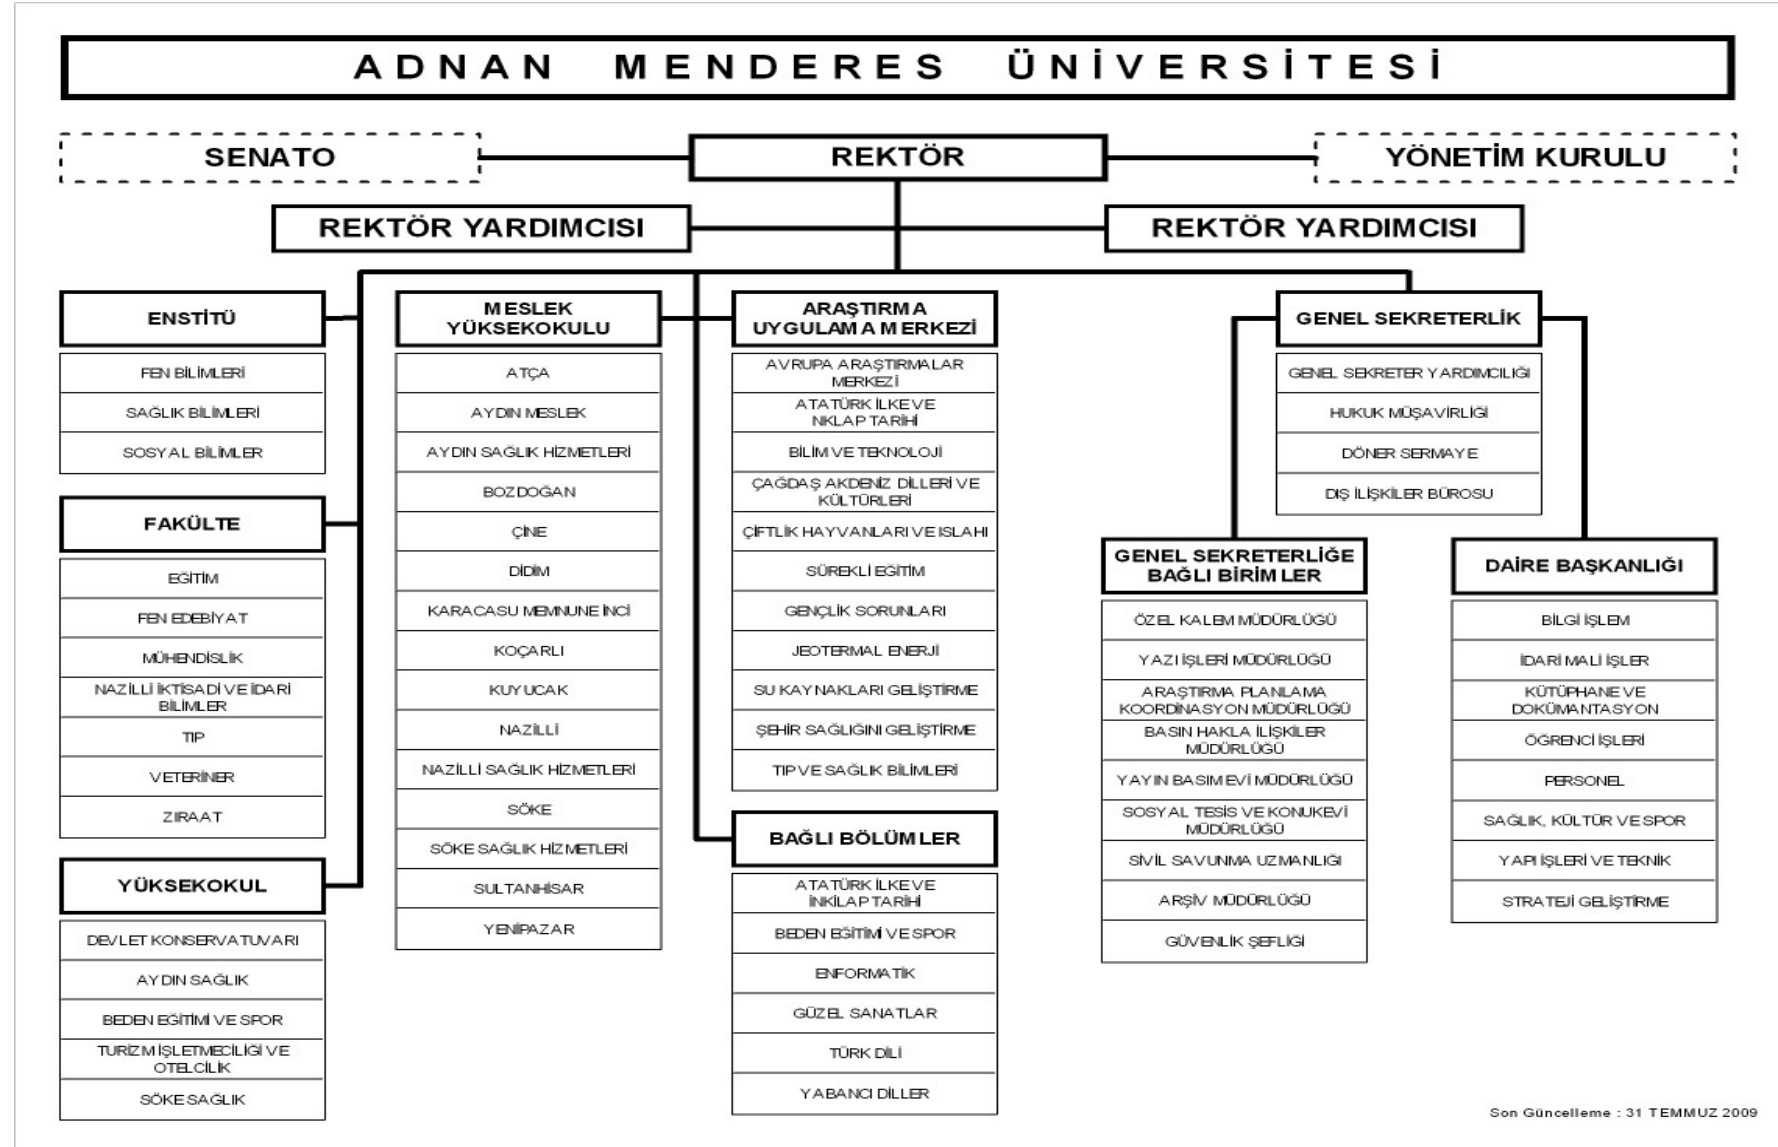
ADNAN MENDERES ÜNİVERSİTESİ

SENATO

REKTÖR

YÖNETİM KURULU

REKTÖR YARDIMCISI

REKTÖR YARDIMCISI

ENSTİTÜ

FEN BİLİMLERİ

SAĞLIK BİLİMLERİ

SOSYAL BİLİMLER

FAKÜLTE

EĞİTİM

FEN EDEBİYAT

MÜHENDİSLİK

NAZİLLİ İKTİSADİ VE İDARİ BİLİMLER

TIP

VETERİNER

ZİRAAT

YÜKSEKOKUL

DEVLET KONSERVATUVARI

AYDIN SAĞLIK

BEDEN EĞİTİMİ VE SPOR

TURİZM İŞLETMECİLİĞİ VE OTELCİLİK

SÖKE SAĞLIK

MESLEK YÜKSEKOKULU

ATÇA

AYDIN MESLEK

AYDIN SAĞLIK HİZMETLERİ

BOZDOĞAN

ÇİNE

DİDİM

KARACASU MEMNUNE İNCİ

KOÇARLI

KUYUCAK

NAZİLLİ

NAZİLLİ SAĞLIK HİZMETLERİ

SÖKE

SÖKE SAĞLIK HİZMETLERİ

SULTANHİSAR

YENİPAZAR

ARAŞTIRMA UYGULAMA MERKEZİ

AVRUPA ARAŞTIRMALAR MERKEZİ

ATATÜRK İLKE VE NKLAP TARİHİ

BİLİM VE TEKNOLOJİ

ÇAĞDAŞ AKDENİZ DİLLERİ VE KÜLTÜRLERİ

ÇİFTLİK HAYVANLARI VE ISLAHI

SÜREKLİ EĞİTİM

GENÇLİK SORUNLARI

JEOTERMAL ENERJİ

SU KAYNAKLARI GELİŞTİRME

ŞEHİR SAĞLIĞINI GELİŞTİRME

TIP VE SAĞLIK BİLİMLERİ

BAĞLI BÖLÜMLER

ATATÜRK İLKE VE İNKILAP TARİHİ

BEDEN EĞİTİMİ VE SPOR

ENFORMATİK

GÜZEL SANATLAR

TÜRK DİLİ

YABANCI DİLLER

GENEL SEKRETERLİK

GENEL SEKRETER YARDIMCILIĞI

HUKUK MÜŞAVİRLİĞİ

DÖNER SERMAYE

DIŞ İLİŞKİLER BÜROSU

GENEL SEKRETERLİĞE BAĞLI BİRİMLER

ÖZEL KALEM MÜDÜRLÜĞÜ

YAZI İŞLERİ MÜDÜRLÜĞÜ

ARAŞTIRMA PLANLAMA KOORDİNASYON MÜDÜRLÜĞÜ

BASIN HAKLA İLİŞKİLER MÜDÜRLÜĞÜ

YAYIN BASIMEVİ MÜDÜRLÜĞÜ

SOSYAL TESİS VE KONUKEVİ MÜDÜRLÜĞÜ

SİVİL SAVUNMA UZMANLIĞI

ARŞİV MÜDÜRLÜĞÜ

GÜVENLİK ŞEFLİĞİ

DAİRE BAŞKANLIĞI

BİLGİ İŞLEM

İDARİ MALİ İŞLER

KÜTÜPHANE VE DOKÜMANTASYON

ÖĞRENCİ İŞLERİ

PERSONEL

SAĞLIK, KÜLTÜR VE SPOR

YAPI İŞLERİ VE TEKNİK

STRATEJİ GELİŞTİRME

Son Güncelleme : 31 TEMMUZ 2009